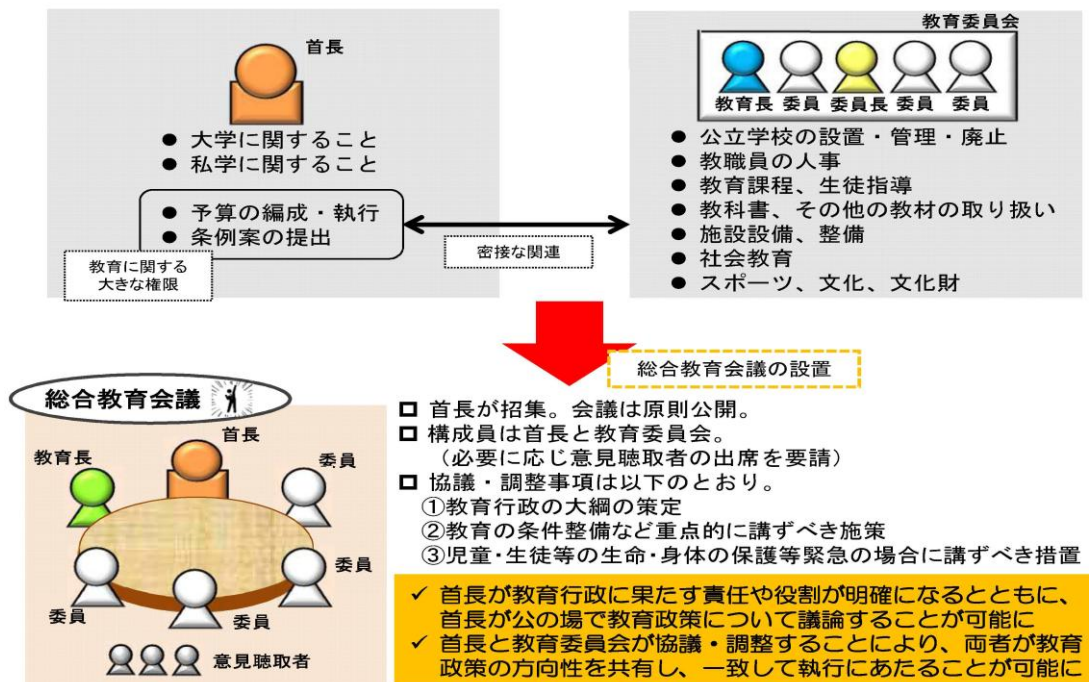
首長

● 大学に関すること
● 私学に関すること

● 予算の編成・執行
● 条例案の提出

教育に関する大きな権限

密接な関連

教育委員会

教育長 委員 委員長 委員 委員

● 公立学校の設置・管理・廃止
● 教職員の人事
● 教育課程、生徒指導
● 教科書、その他の教材の取り扱い
● 施設設備、整備
● 社会教育
● スポーツ、文化、文化財

総合教育会議の設置

総合教育会議

首長
教育長
委員
委員
委員
委員
意見聴取者

□ 首長が招集。会議は原則公開。
□ 構成員は首長と教育委員会。
（必要に応じ意見聴取者の出席を要請）
□ 協議・調整事項は以下のとおり。
①教育行政の大綱の策定
②教育の条件整備など重点的に講ずべき施策
③児童・生徒等の生命・身体の保護等緊急の場合に講ずべき措置

✓ 首長が教育行政に果たす責任や役割が明確になるとともに、首長が公の場で教育政策について議論することが可能に
✓ 首長と教育委員会が協議・調整することにより、両者が教育政策の方向性を共有し、一致して執行にあたることが可能に